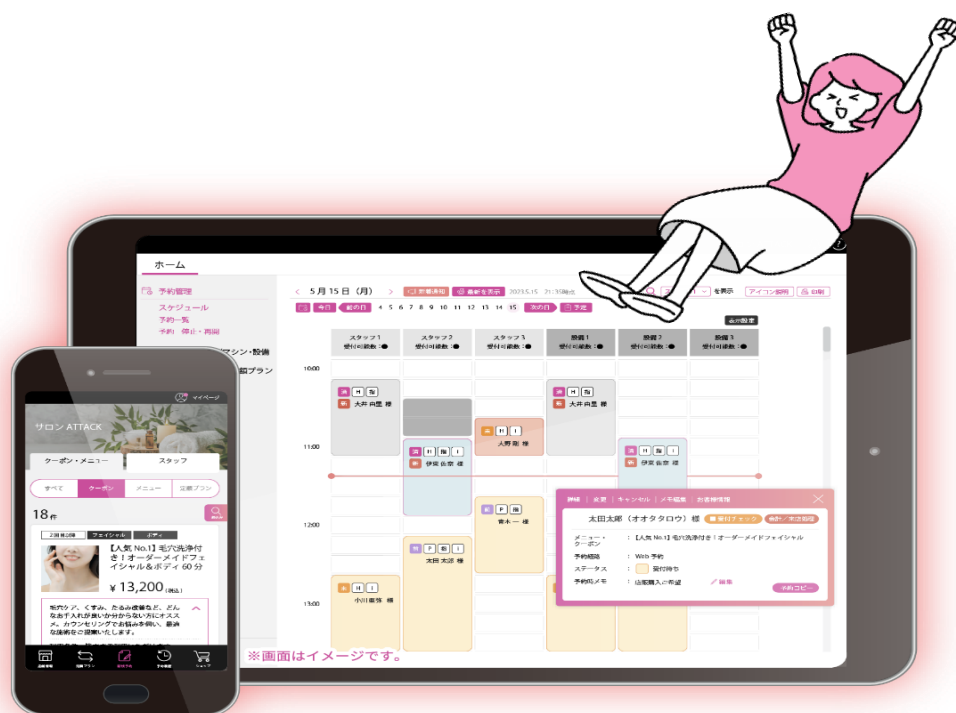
ホーム

予約管理
スケジュール
予約一覧
予約 一時 + 削除
マシン・設備
プラン

5月15日（月）
新規予約
最新を表示
2023.5.15 21:30時点
表示
アイコン説明
印刷
今日
前の日
4 5 6 7 8 9 10 11 12 13 14 15
次の日
予定
表示設定

| スタッフ1 | スタッフ2 | スタッフ3 | 設備1 | 設備2 | 設備3 |
|---|---|---|---|---|---|
| 受付可能数：● | 受付可能数：● | 受付可能数：● | 受付可能数：● | 受付可能数：● | 受付可能数：● |

10:00
11:00
12:00
13:00

大井 向里 様
伊東 佐奈 様
人野 和 様
大井 向里 様
伊東 佐奈 様
青木 一 様
太田 太郎 様
小川 園恵 様

詳細 | 変更 | キャンセル | メモ編集 | お客様情報
太田太郎（オオタタロウ）様
受付チェック
会計／来店取消
メニュー・クーポン ：【人気 No.1】毛穴洗浄付き！オーダーメイドフェイシャル
予約経路 ：Web 予約
ステータス ：受付待ち
予約時メモ ：店販購入の希望
編集
予約コピー

マイページ
サロン ATTACK
クーポン・メニュー
スタッフ
すべて
クーポン
メニュー
定額プラン
18件
2回目以降
フェイシャル
ボディ
【人気 No.1】毛穴洗浄付き！オーダーメイドフェイシャル＆ボディ 60 分
¥ 13,200（税込）
毛穴ケア、くすみ、たるみ改善など、どんなお手入れが良いか分からない方にオススメ。カウンセリングでお悩み事伺い、最適な施術をご提案いたします。
※画面はイメージです。